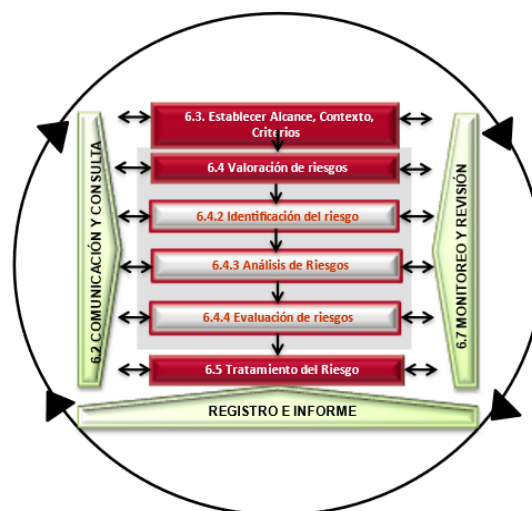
6.2 COMUNICACIÓN Y CONSULTA

6.3. Establecer Alcance, Contexto, Criterios

6.4 Valoración de riesgos

6.4.2 Identificación del riesgo

6.4.3 Análisis de Riesgos

6.4.4 Evaluación de riesgos

6.5 Tratamiento del Riesgo

6.7 MONITOREO Y REVISIÓN

REGISTRO E INFORME